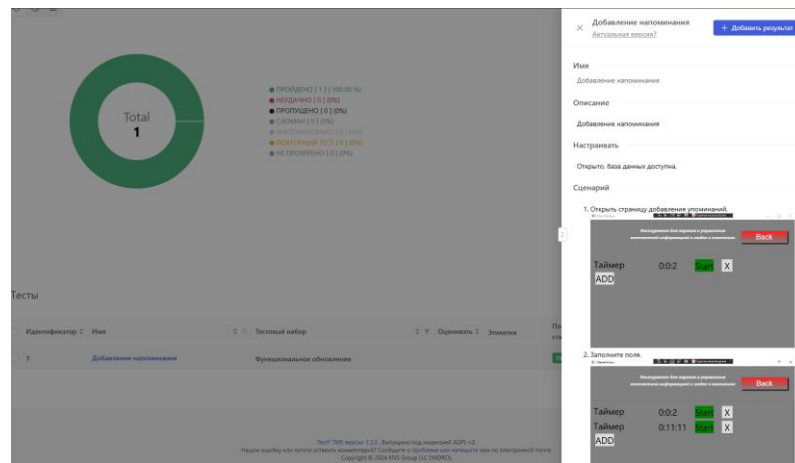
Total
1

● ПРОЙДЕНО ( 1 ) ( 100.00 %)
● НЕУДАЧНО ( 0 ) (0%)
● ПРОПУЩЕНО ( 0 ) (0%)
● СЛОМАН ( 0 ) (0%)
● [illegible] ( 0 ) (0%)
● ПОВТОРНЫЙ ТЕСТ ( 0 ) (0%)
● НЕ ПРОВЕРЕНО ( 0 ) (0%)

Тесты

| Идентификатор | Имя | Тестовый набор | Оценивать | Этикетки | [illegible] |
|---|---|---|---|---|---|
| 7 | Добавление напоминания | Функциональное обновление | | | |

TestY TMS версии 1.2.3 . Выпущено под лицензией AGPL v3.
Нашли ошибку или хотите оставить комментарий? Сообщите о проблеме или напишите нам по электронной почте.
Copyright © 2024 KNS Group LLC (NODIO).

Добавление напоминания
Актуальная версия?
+ Добавить результат

Имя
Добавление напоминания

Описание
Добавление напоминания

Настраивать
Открыто, база данных доступна.

Сценарий

1. Открыть страницу добавления упоминаний.

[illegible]
Back
Таймер 0:0:2 Start X
ADD

2. Заполните поля.

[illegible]
Back
Таймер 0:0:2 Start X
Таймер 0:11:11 Start X
ADD